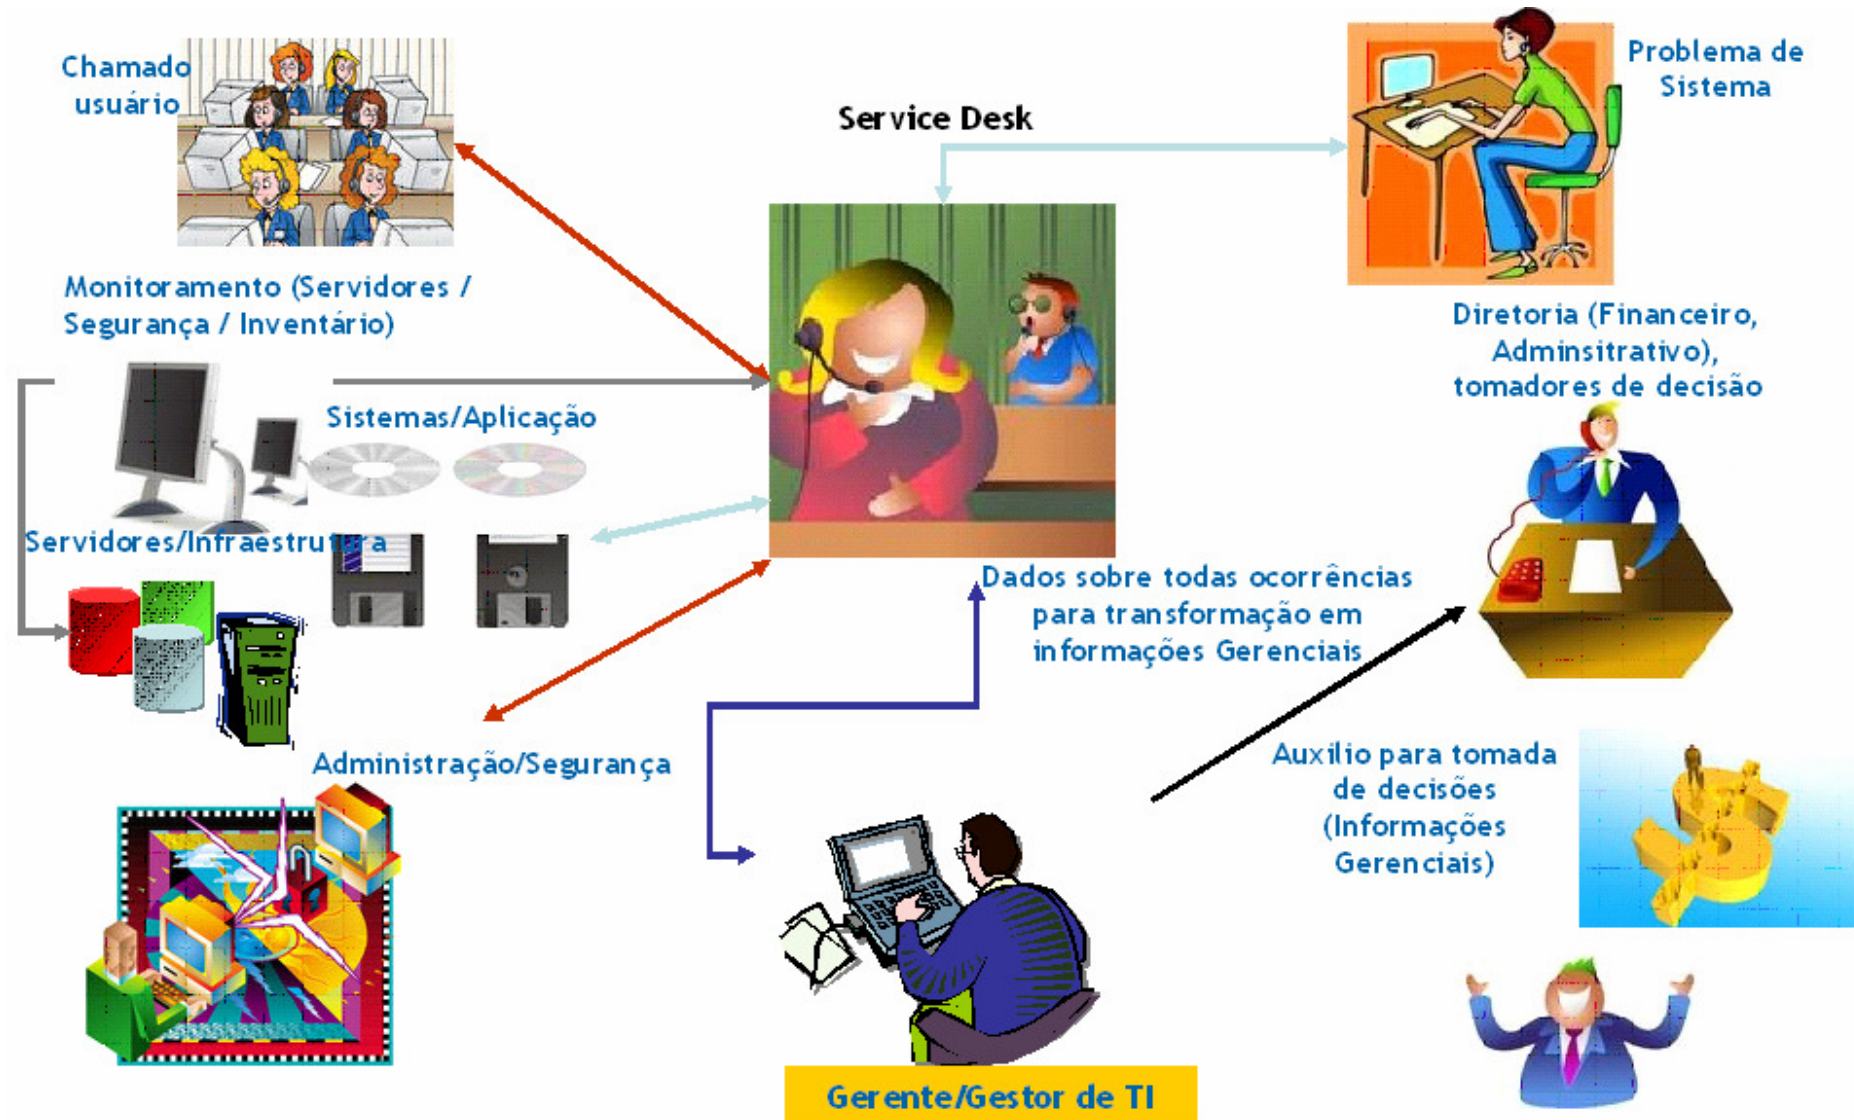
Chamado usuário

Service Desk

Problema de Sistema

Monitoramento (Servidores / Segurança / Inventário)

Diretoria (Financeiro, Adminsitrativo), tomadores de decisão

Sistemas/Aplicação

Servidores/Infraestrutura

Dados sobre todas ocorrências para transformação em informações Gerenciais

Administração/Segurança

Auxilio para tomada de decisões (Informações Gerenciais)

Gerente/Gestor de TI